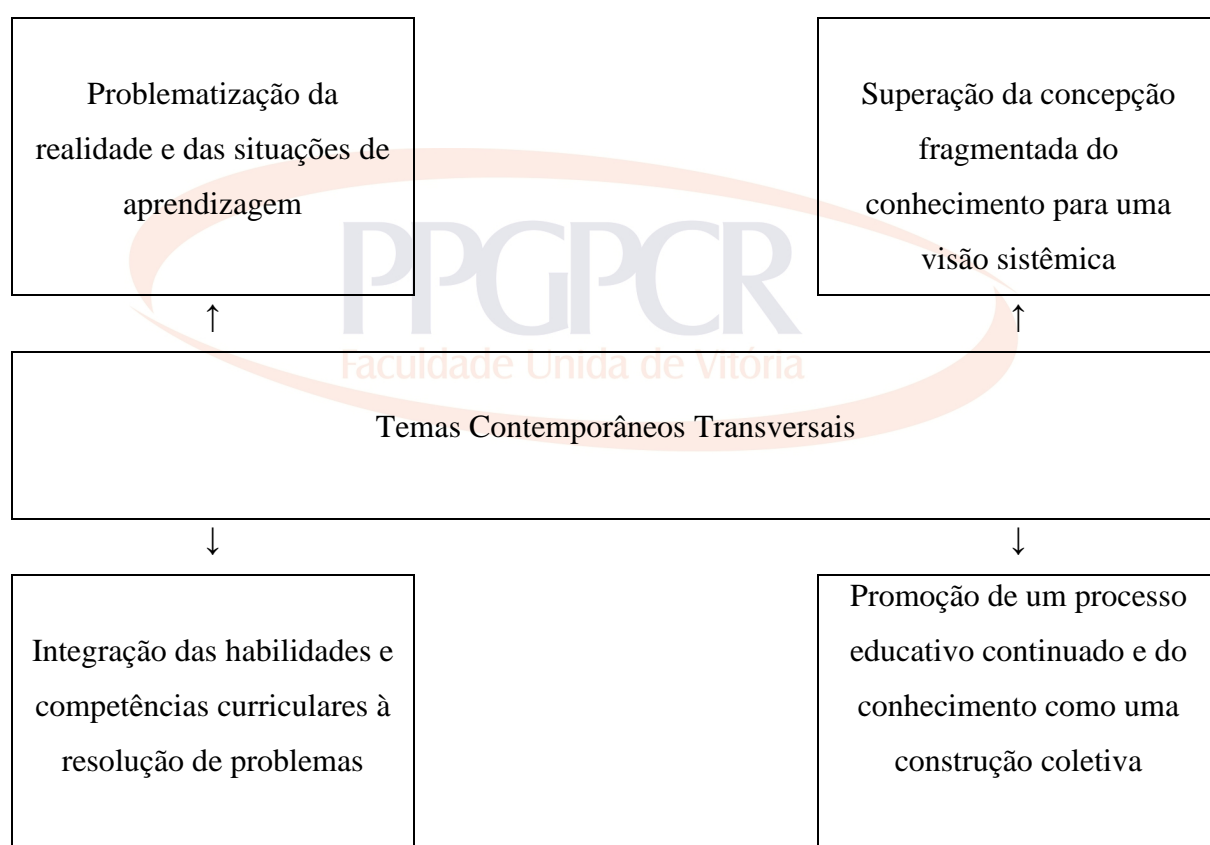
Problematização da realidade e das situações de aprendizagem

Superação da concepção fragmentada do conhecimento para uma visão sistêmica

↑

↑

PPGPCR
Faculdade Unida de Vitória

Temas Contemporâneos Transversais

↓

↓

Integração das habilidades e competências curriculares à resolução de problemas

Promoção de um processo educativo continuado e do conhecimento como uma construção coletiva